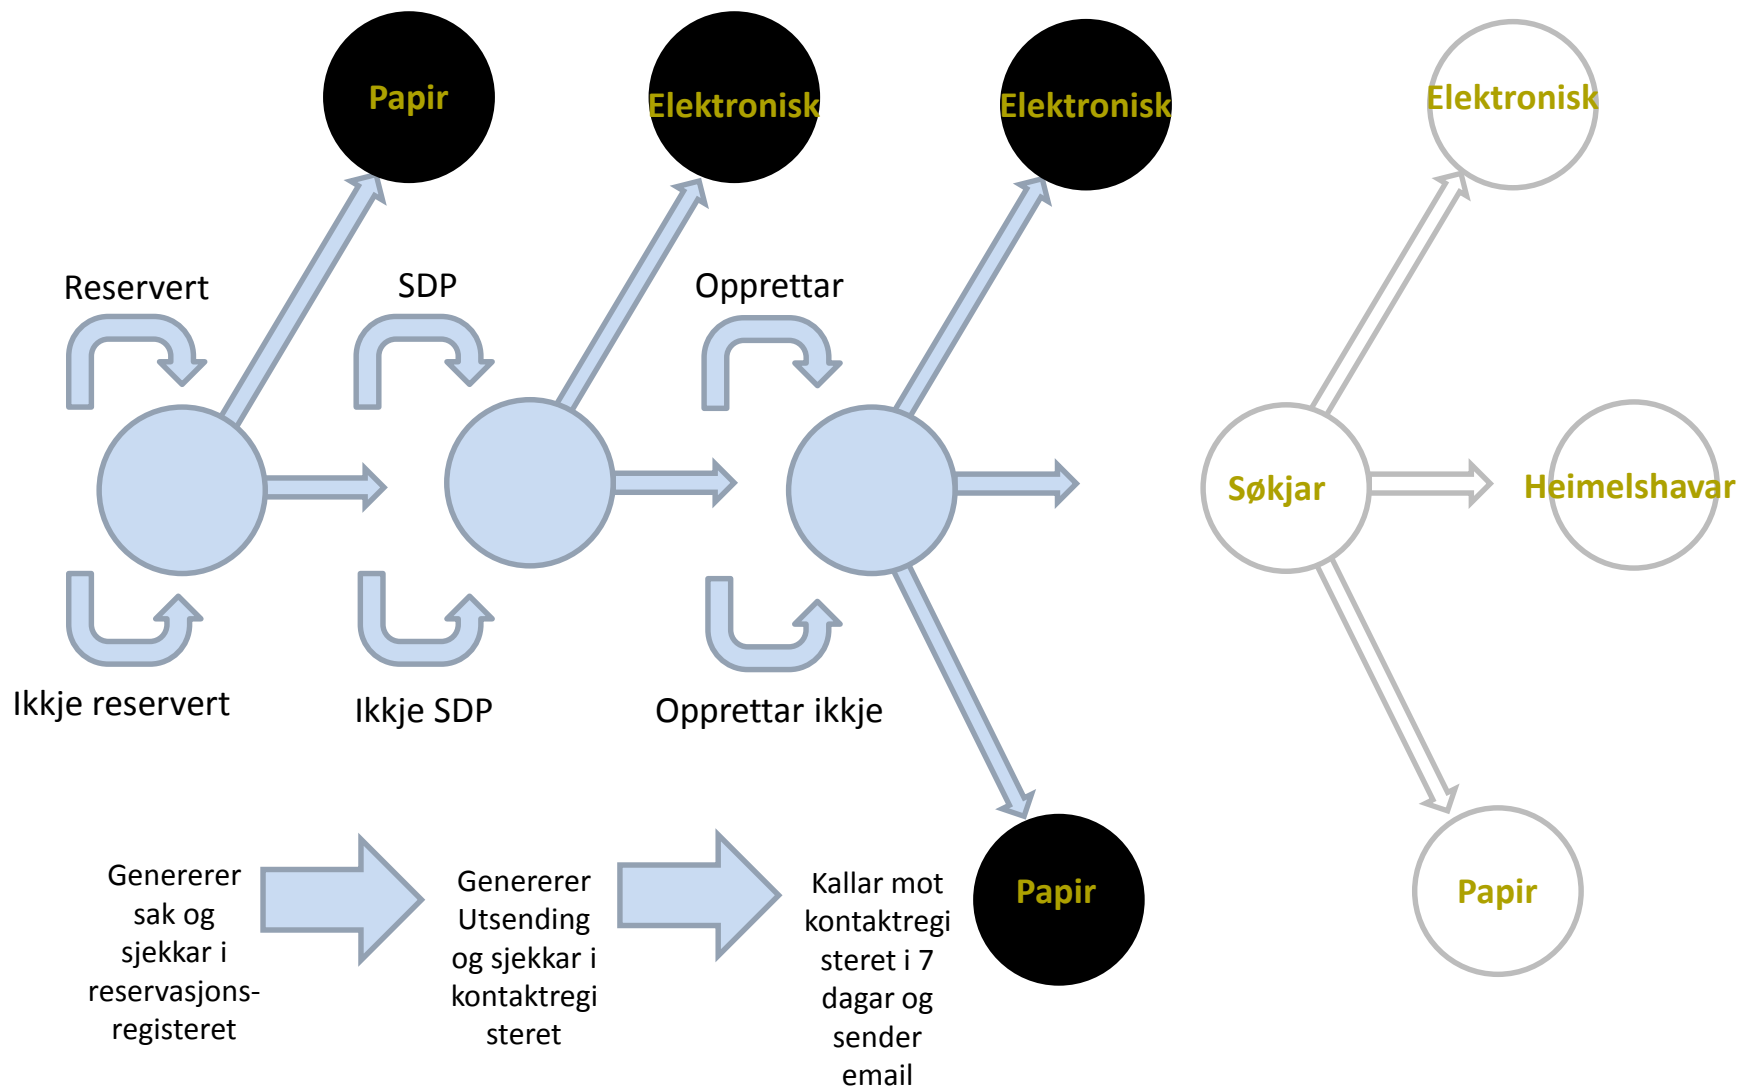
Papir

Elektronisk

Elektronisk

Elektronisk

Reservert

SDP

Opprettar

Søkjar

Heimelshavar

Ikkje reservert

Ikkje SDP

Opprettar ikkje

Genererer sak og sjekkar i reservasjons-registeret

Genererer Utsending og sjekkar i kontaktregisteret

Kallar mot kontaktregisteret i 7 dagar og sender email

Papir

Papir